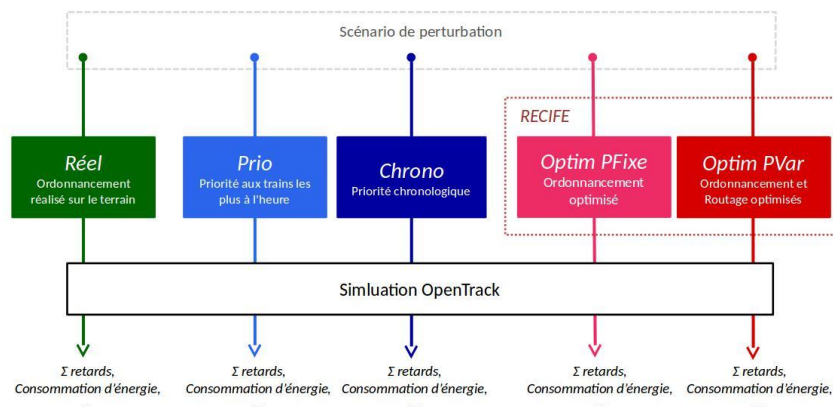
Scénario de perturbation

RECIFE

Réel
Ordonnancement réalisé sur le terrain

Prio
Priorité aux trains les plus à l'heure

Chrono
Priorité chronologique

Optim PFixe
Ordonnancement optimisé

Optim PVar
Ordonnancement et Routage optimisés

Simluation OpenTrack

Σ retards, Consommation d'énergie,

Σ retards, Consommation d'énergie,

Σ retards, Consommation d'énergie,

Σ retards, Consommation d'énergie,

Σ retards, Consommation d'énergie,